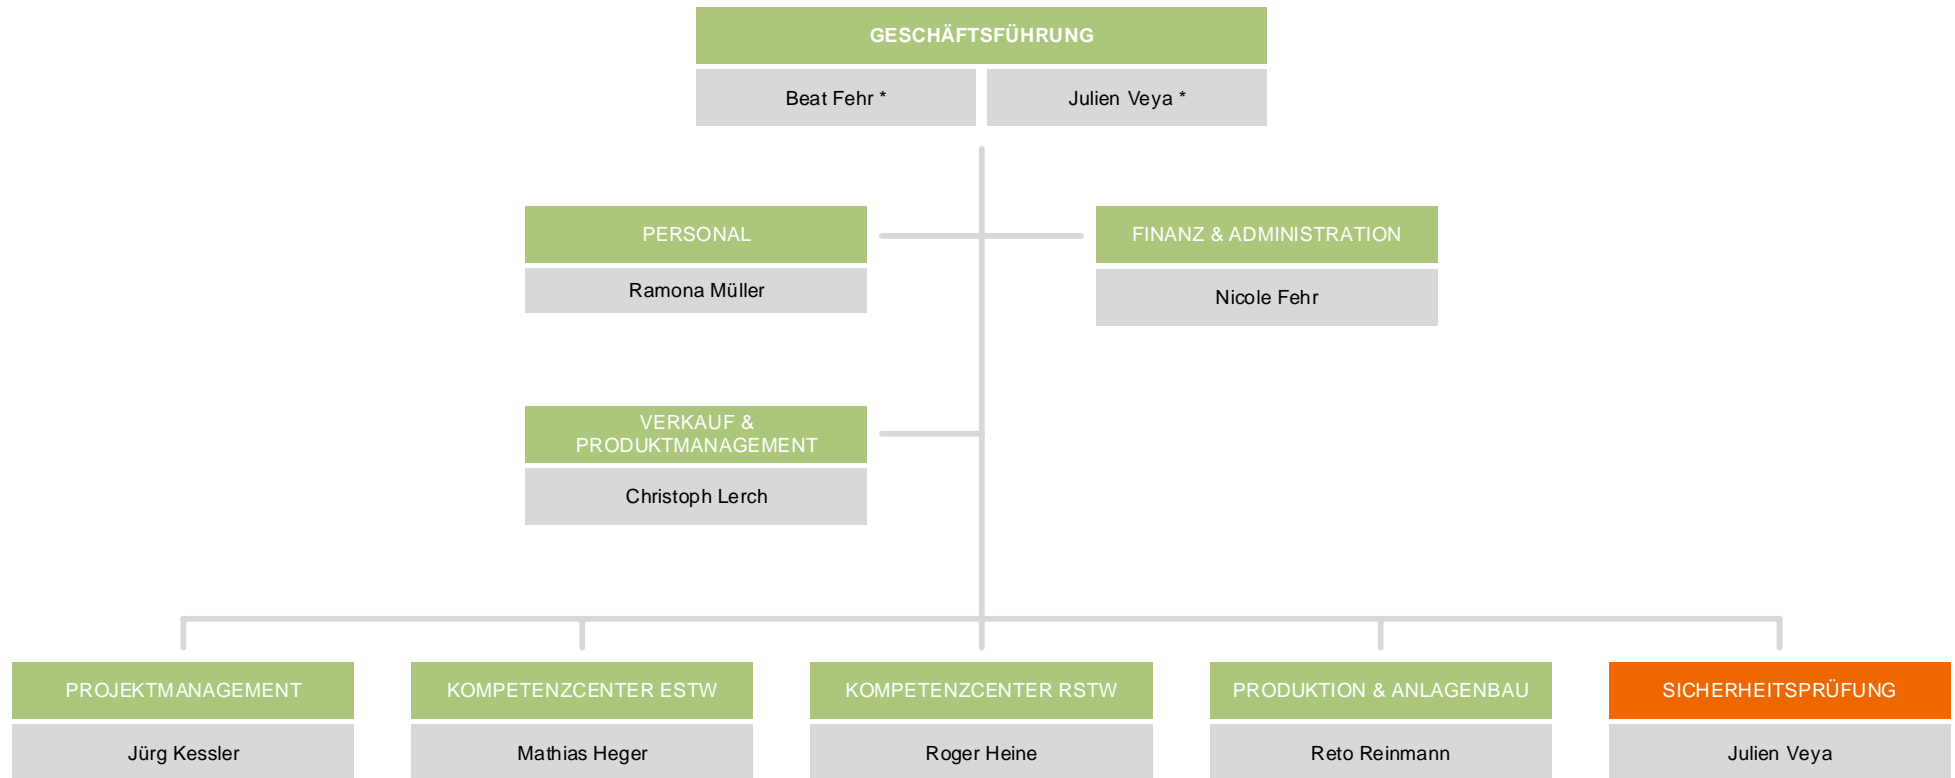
GESCHÄFTSFÜHRUNG

Beat Fehr *

Julien Veya *

PERSONAL

Ramona Müller

FINANZ & ADMINISTRATION

Nicole Fehr

VERKAUF & PRODUKTMANAGEMENT

Christoph Lerch

PROJEKTMANAGEMENT

Jürg Kessler

KOMPETENZCENTER ESTW

Mathias Heger

KOMPETENZCENTER RSTW

Roger Heine

PRODUKTION & ANLAGENBAU

Reto Reinmann

SICHERHEITSPRÜFUNG

Julien Veya